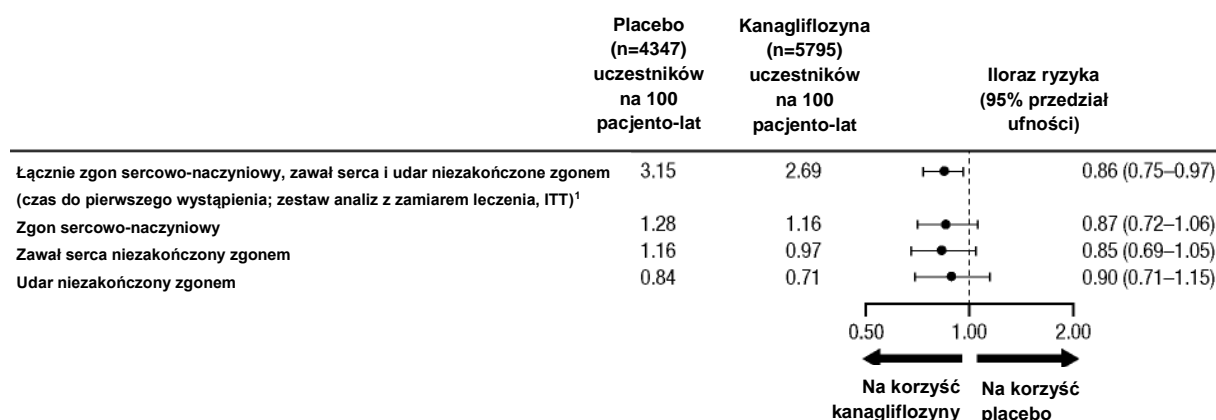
| | Placebo (n=4347) uczestników na 100 pacjento-lat | Kanagliflozyna (n=5795) uczestników na 100 pacjento-lat | Iloraz ryzyka (95% przedział ufności) |
|---|---|---|---|
| Łącznie zgon sercowo-naczyniowy, zawał serca i udar niezakończone zgonem (czas do pierwszego wystąpienia; zestaw analiz z zamiarem leczenia, ITT)$^1$ | 3.15 | 2.69 | 0.86 (0.75–0.97) |
| Zgon sercowo-naczyniowy | 1.28 | 1.16 | 0.87 (0.72–1.06) |
| Zawał serca niezakończony zgonem | 1.16 | 0.97 | 0.85 (0.69–1.05) |
| Udar niezakończony zgonem | 0.84 | 0.71 | 0.90 (0.71–1.15) |

0.50 1.00 2.00

Na korzyść kanagliflozyny

Na korzyść placebo